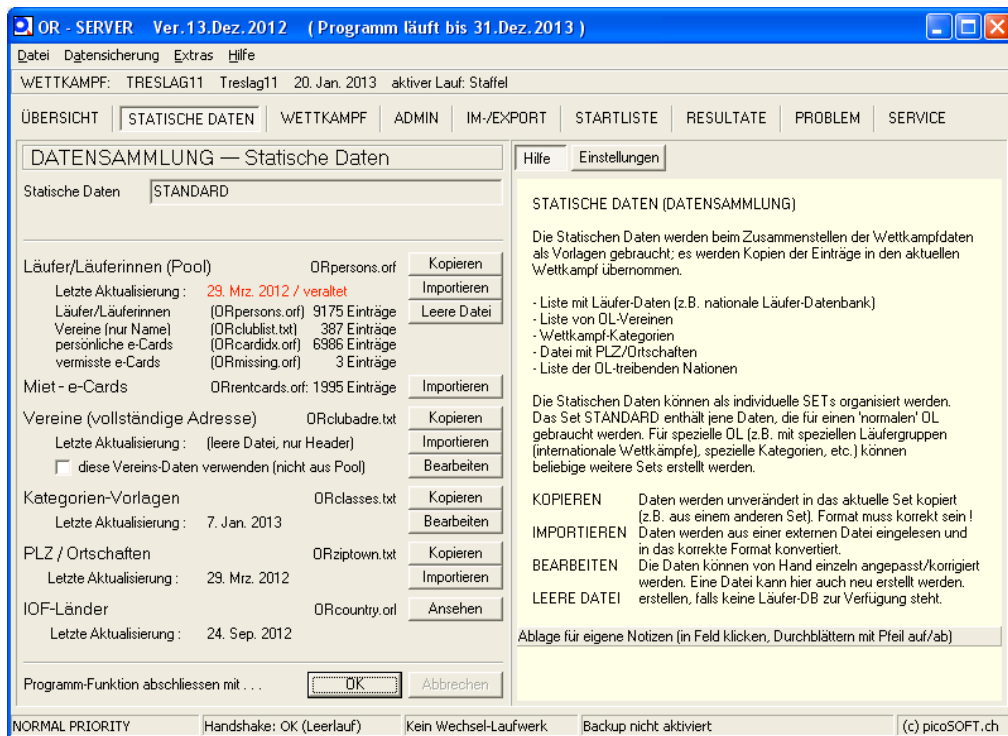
OR - SERVER Ver.13.Dez.2012 ( Programm läuft bis 31.Dez.2013 )

Datei Datensicherung Extras Hilfe

WETTKAMPF: TRESLAG11 Treslag11 20. Jan. 2013 aktiver Lauf: Staffel

ÜBERSICHT | STATISCHE DATEN | WETTKAMPF | ADMIN | IM-/EXPORT | STARTLISTE | RESULTATE | PROBLEM | SERVICE

DATENSAMMLUNG — Statische Daten

Statische Daten STANDARD

Läufer/Läuferinnen (Pool) ORpersons.orf Kopieren
Letzte Aktualisierung : 29. Mrz. 2012 / veraltet Importieren
Läufer/Läuferinnen (ORpersons.orf) 9175 Einträge Leere Datei
Vereine (nur Name) (ORclublist.txt) 387 Einträge
persönliche e-Cards (ORcardidx.orf) 6986 Einträge
vermisste e-Cards (ORmissing.orf) 3 Einträge

Miet - e-Cards ORrentcards.orf: 1995 Einträge Importieren

Vereine (vollständige Adresse) ORclubadre.txt Kopieren
Letzte Aktualisierung : (leere Datei, nur Header) Importieren
diese Vereins-Daten verwenden (nicht aus Pool) Bearbeiten

Kategorien-Vorlagen ORclasses.txt Kopieren
Letzte Aktualisierung : 7. Jan. 2013 Bearbeiten

PLZ / Ortschaften ORziptown.txt Kopieren
Letzte Aktualisierung : 29. Mrz. 2012 Importieren

IOF-Länder ORcountry.orl Ansehen
Letzte Aktualisierung : 24. Sep. 2012

Programm-Funktion abschliessen mit . . . OK Abbrechen

Hilfe Einstellungen

STATISCHE DATEN (DATENSAMMLUNG)

Die Statischen Daten werden beim Zusammenstellen der Wettkampfdaten als Vorlagen gebraucht; es werden Kopien der Einträge in den aktuellen Wettkampf übernommen.

- Liste mit Läufer-Daten (z.B. nationale Läufer-Datenbank)
- Liste von OL-Vereinen
- Wettkampf-Kategorien
- Datei mit PLZ/Ortschaften
- Liste der OL-treibenden Nationen

Die Statischen Daten können als individuelle SETs organisiert werden. Das Set STANDARD enthält jene Daten, die für einen 'normalen' OL gebraucht werden. Für spezielle OL (z.B. mit speziellen Läufergruppen (internationale Wettkämpfe), spezielle Kategorien, etc.) können beliebige weitere Sets erstellt werden.

KOPIEREN Daten werden unverändert in das aktuelle Set kopiert (z.B. aus einem anderen Set). Format muss korrekt sein !
IMPORTIEREN Daten werden aus einer externen Datei eingelesen und in das korrekte Format konvertiert.
BEARBEITEN Die Daten können von Hand einzeln angepasst/korrigiert werden. Eine Datei kann hier auch neu erstellt werden.
LEERE DATEI erstellen, falls keine Läufer-DB zur Verfügung steht.

Ablage für eigene Notizen (in Feld klicken, Durchblättern mit Pfeil auf/ab)

NORMAL PRIORITY | Handshake: OK (Leerlauf) | Kein Wechsel-Laufwerk | Backup nicht aktiviert | (c) picoSOFT.ch